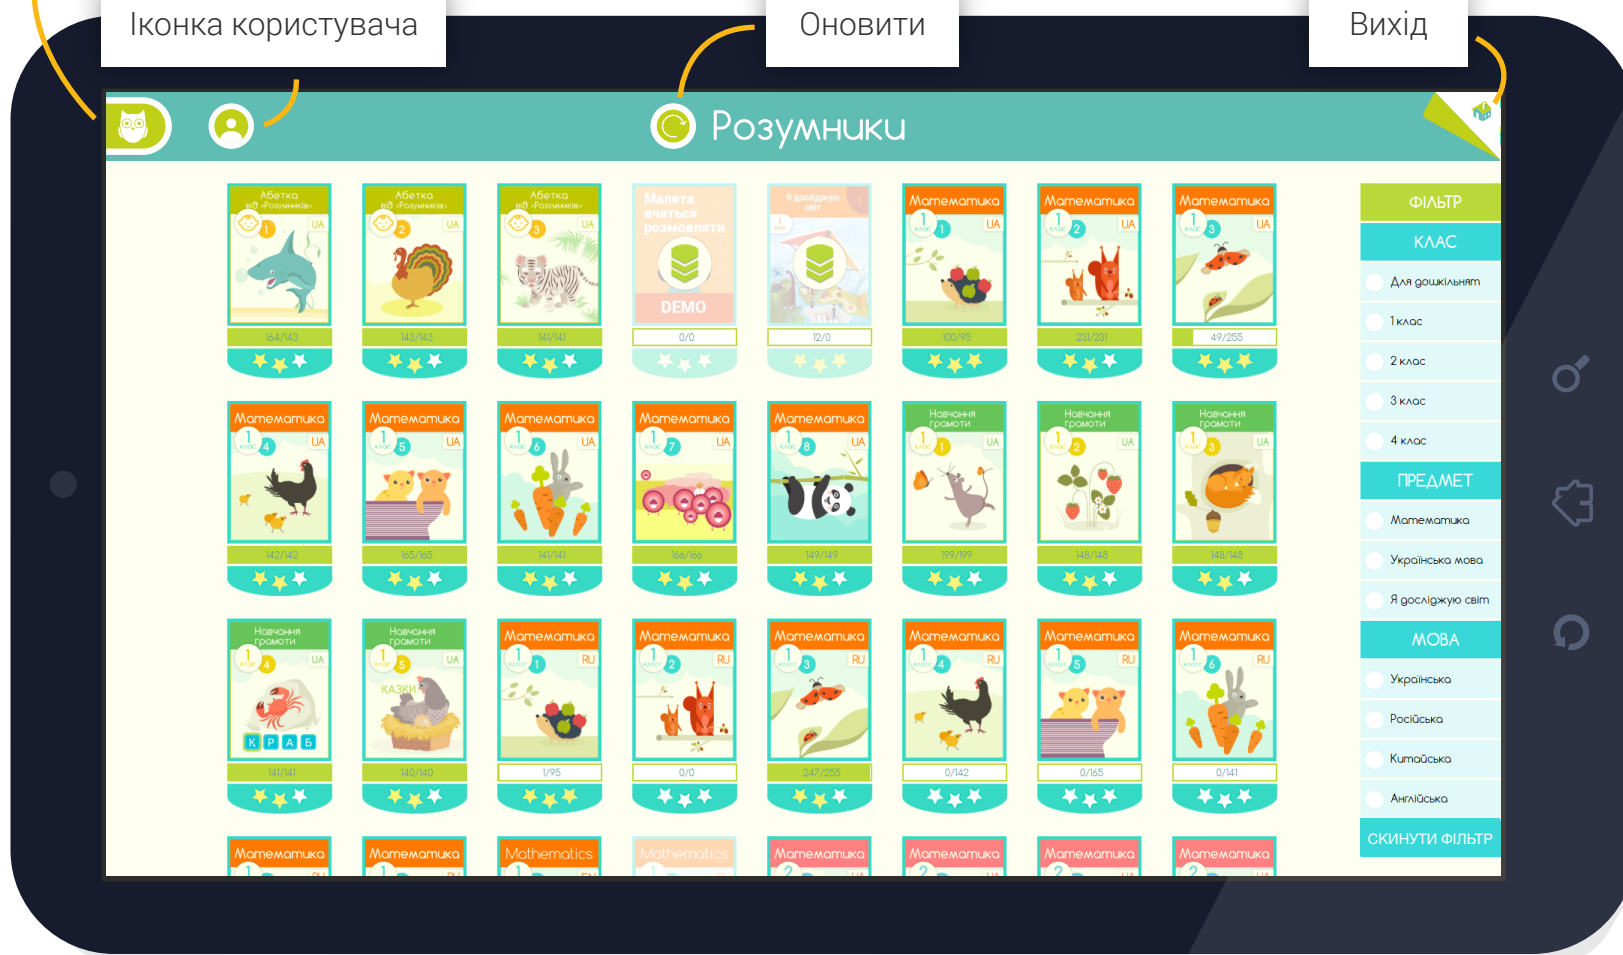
Іконка користувача

Оновити

Вихід

Розумники

Абетка від «Розумників» 1 UA
164/143

Абетка від «Розумників» 2 UA
143/143

Абетка від «Розумників» 3 UA
141/141

Малята вчаться розмовляти
DEMO
0/0

Я досліджую світ 1
12/0

Математика 1 клас 1 UA
100/95

Математика 1 клас 2 UA
231/231

Математика 1 клас 3 UA
49/255

Математика 1 клас 4 UA
142/142

Математика 1 клас 5 UA
165/165

Математика 1 клас 6 UA
141/141

Математика 1 клас 7 UA
166/166

Математика 1 клас 8 UA
149/149

Навчання грамоти 1 клас 1 UA
199/199

Навчання грамоти 1 клас 2 UA
148/148

Навчання грамоти 1 клас 3 UA
148/148

Навчання грамоти 1 клас 4 UA
К Р А Б
141/141

Навчання грамоти 1 клас 5 UA
КАЗКИ
140/140

Математика 1 клас 1 RU
1/95

Математика 1 клас 2 RU
0/0

Математика 1 клас 3 RU
247/255

Математика 1 клас 4 RU
0/142

Математика 1 клас 5 RU
0/165

Математика 1 клас 6 RU
0/141

Математика
Математика
Mathematics
Mathematics
Математика
Математика
Математика
Математика

ФІЛЬТР
КЛАС
Для дошкільнят
1 клас
2 клас
3 клас
4 клас
ПРЕДМЕТ
Математика
Українська мова
Я досліджую світ
МОВА
Українська
Російська
Китайська
Англійська
СКИНУТИ ФІЛЬТР